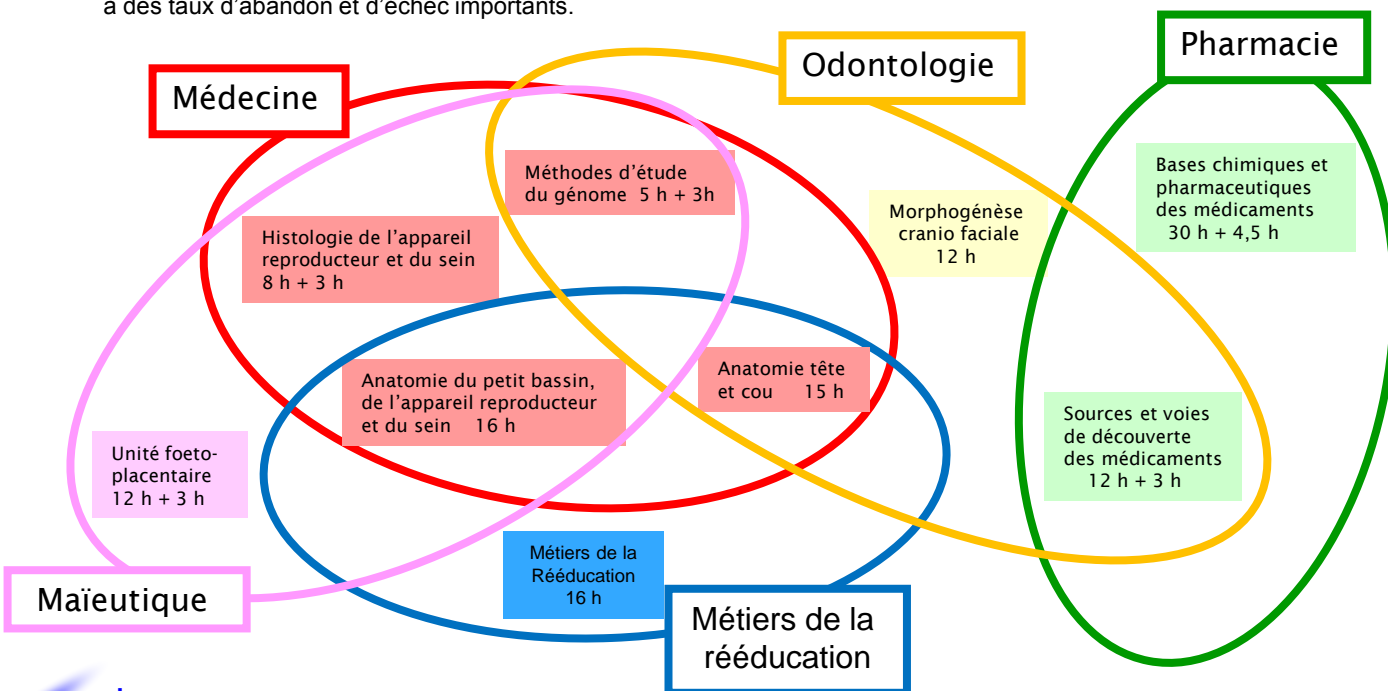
a des taux d'abandon et d'échec importants.

Médecine

Odontologie

Pharmacie

Méthodes d'étude du génome 5 h + 3h

Histologie de l'appareil reproducteur et du sein 8 h + 3 h

Morphogénèse cranio faciale 12 h

Bases chimiques et pharmaceutiques des médicaments 30 h + 4,5 h

Anatomie du petit bassin, de l'appareil reproducteur et du sein 16 h

Anatomie tête et cou 15 h

Sources et voies de découverte des médicaments 12 h + 3 h

Unité foeto-placentaire 12 h + 3 h

Métiers de la Rééducation 16 h

Maïeutique

Métiers de la rééducation